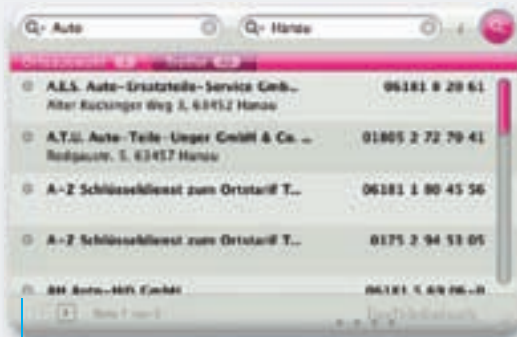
Auto

Hanau

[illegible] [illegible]

A.E.S. Auto-Ersatzteile-Service Gmb...
Alter Rückinger Weg 3, 63452 Hanau

06181 8 20 61

A.T.U. Auto-Teile-Unger GmbH & Co. ...
Rodgaustr. 5, 63457 Hanau

01805 2 72 79 41

A-Z Schlüsseldienst zum Ortstarif T...

06181 1 80 45 56

A-Z Schlüsseldienst zum Ortstarif T...

0175 2 94 53 05

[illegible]

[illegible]

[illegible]